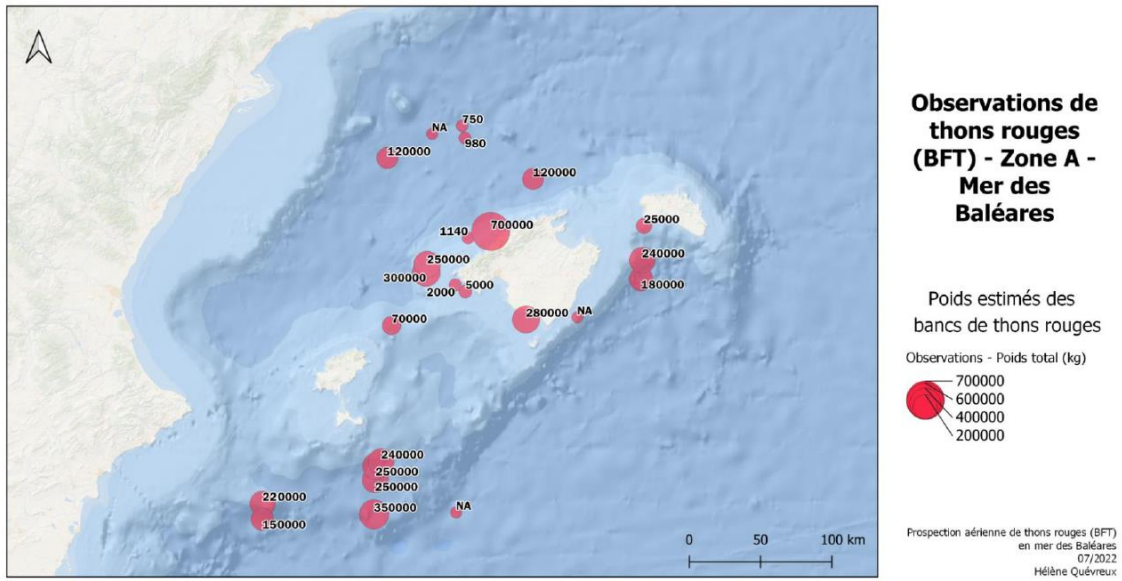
NA
750
980
120000
120000
1140
700000
25000
250000
240000
300000
5000
2000
180000
280000
NA
70000
240000
250000
250000
220000
350000
NA
150000

0 50 100 km

Observations de thons rouges (BFT) - Zone A - Mer des Baléares

Poids estimés des bancs de thons rouges

Observations - Poids total (kg)
700000
600000
400000
200000

Prospection aérienne de thons rouges (BFT) en mer des Baléares
07/2022
Hélène Quévreux